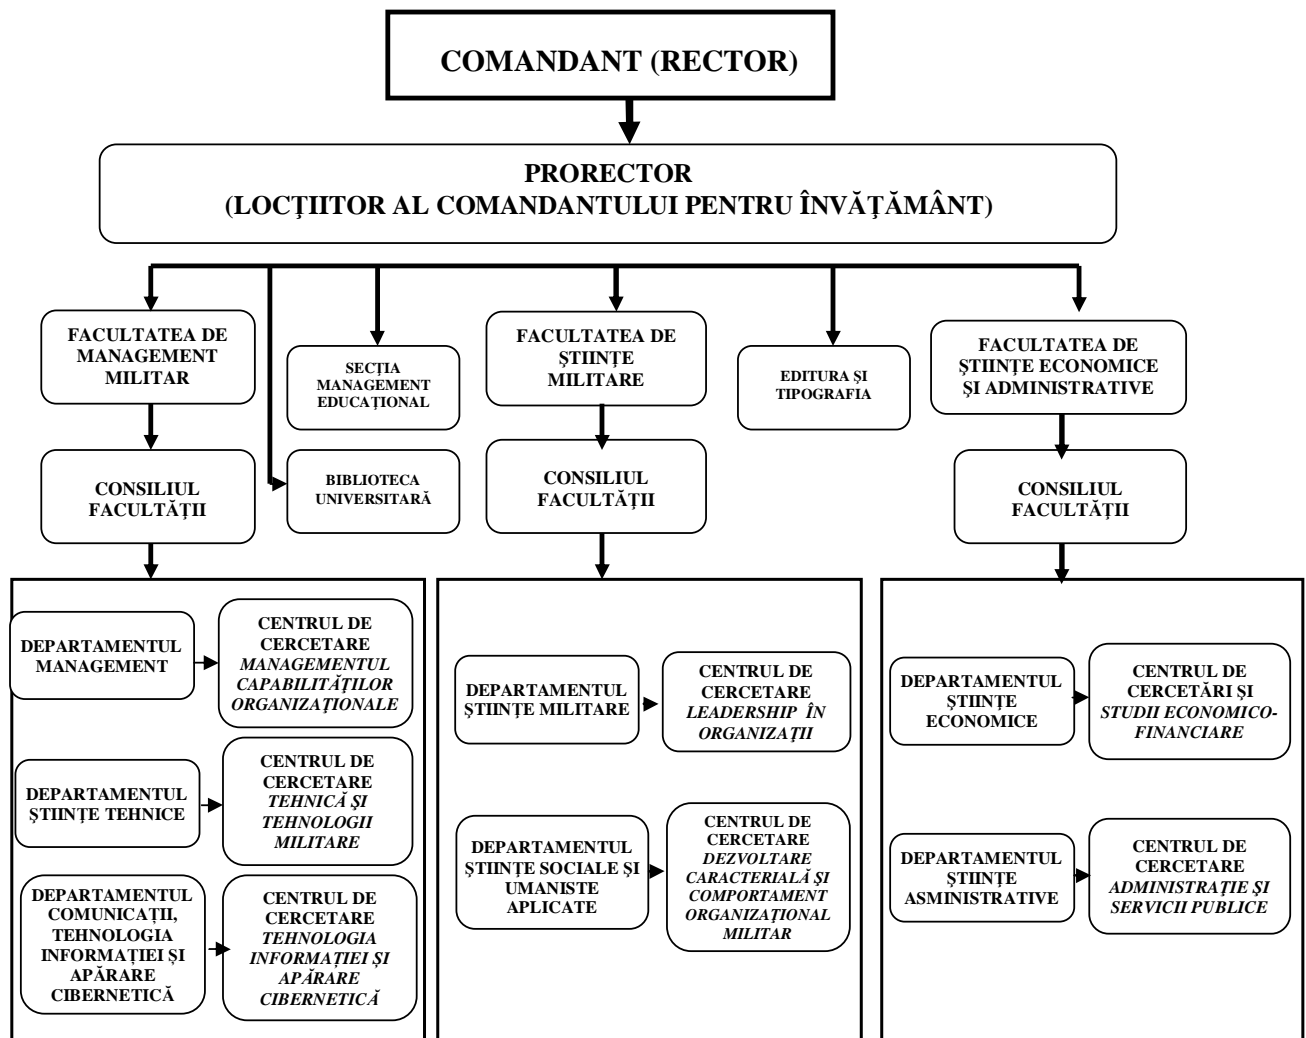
COMANDANT (RECTOR)

PRORECTOR
(LOCŢIITOR AL COMANDANTULUI PENTRU ÎNVĂŢĂMÂNT)

FACULTATEA DE MANAGEMENT MILITAR

SECŢIA MANAGEMENT EDUCAŢIONAL

FACULTATEA DE ŞTIINŢE MILITARE

EDITURA ŞI TIPOGRAFIA

FACULTATEA DE ŞTIINŢE ECONOMICE ŞI ADMINISTRATIVE

CONSILIUL FACULTĂŢII

BIBLIOTECA UNIVERSITARĂ

CONSILIUL FACULTĂŢII

CONSILIUL FACULTĂŢII

DEPARTAMENTUL MANAGEMENT

CENTRUL DE CERCETARE *MANAGEMENTUL CAPABILITĂŢILOR ORGANIZAŢIONALE*

DEPARTAMENTUL ŞTIINŢE TEHNICE

CENTRUL DE CERCETARE *TEHNICĂ ŞI TEHNOLOGII MILITARE*

DEPARTAMENTUL COMUNICAŢII, TEHNOLOGIA INFORMAŢIEI ŞI APĂRARE CIBERNETICĂ

CENTRUL DE CERCETARE *TEHNOLOGIA INFORMAŢIEI ŞI APĂRARE CIBERNETICĂ*

DEPARTAMENTUL ŞTIINŢE MILITARE

CENTRUL DE CERCETARE *LEADERSHIP ÎN ORGANIZAŢII*

DEPARTAMENTUL ŞTIINŢE SOCIALE ŞI UMANISTE APLICATE

CENTRUL DE CERCETARE *DEZVOLTARE CARACTERIALĂ ŞI COMPORTAMENT ORGANIZAŢIONAL MILITAR*

DEPARTAMENTUL ŞTIINŢE ECONOMICE

CENTRUL DE CERCETĂRI ŞI *STUDII ECONOMICO-FINANCIARE*

DEPARTAMENTUL ŞTIINŢE ASMINISTRATIVE

CENTRUL DE CERCETARE *ADMINISTRAŢIE ŞI SERVICII PUBLICE*